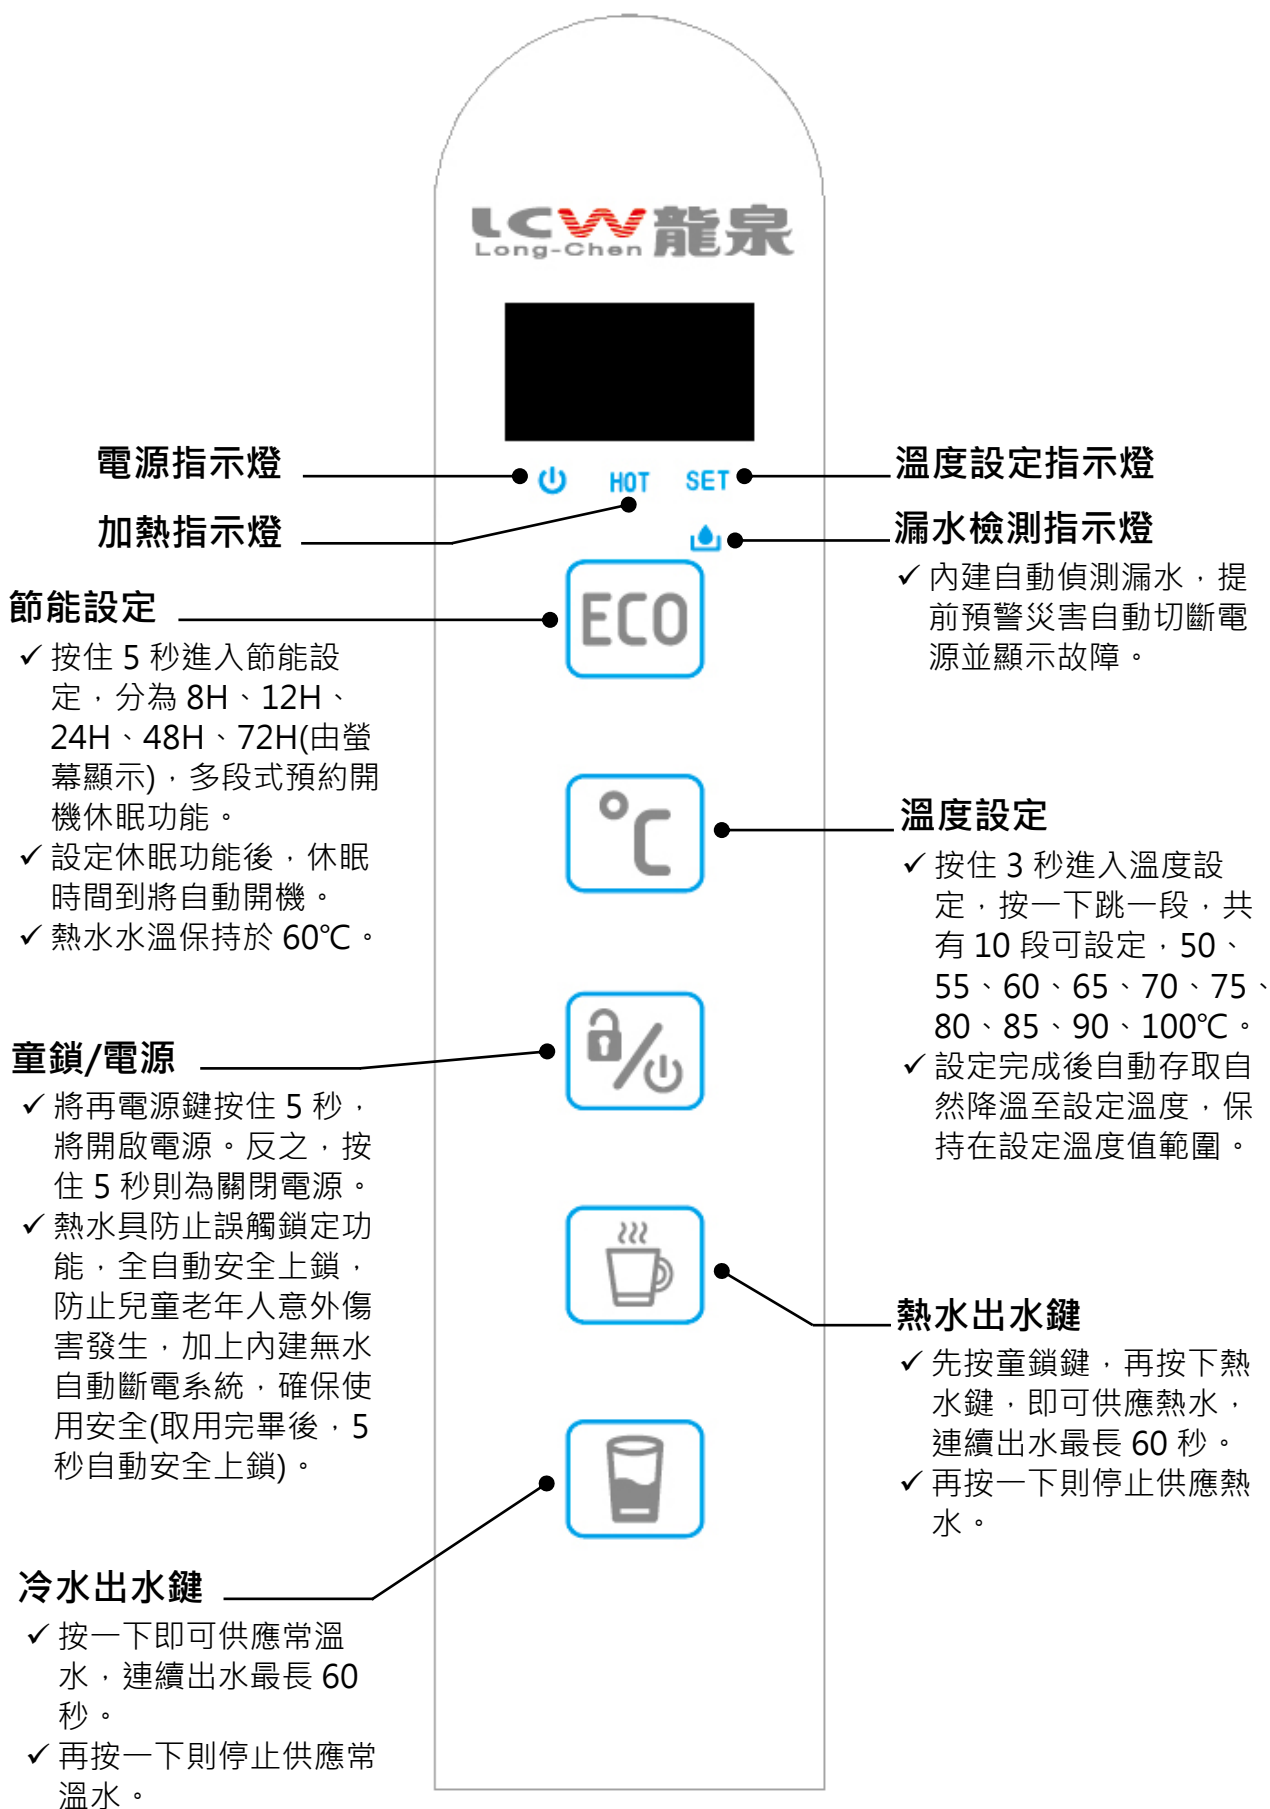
LCW 龍泉
Long-Chen

電源指示燈

HOT SET

溫度設定指示燈

加熱指示燈

漏水檢測指示燈
✓ 內建自動偵測漏水，提前預警災害自動切斷電源並顯示故障。

節能設定
✓ 按住 5 秒進入節能設定，分為 8H、12H、24H、48H、72H(由螢幕顯示)，多段式預約開機休眠功能。
✓ 設定休眠功能後，休眠時間到將自動開機。
✓ 熱水水溫保持於 60℃。

ECO

°C

溫度設定
✓ 按住 3 秒進入溫度設定，按一下跳一段，共有 10 段可設定，50、55、60、65、70、75、80、85、90、100℃。
✓ 設定完成後自動存取自然降溫至設定溫度，保持在設定溫度值範圍。

童鎖/電源
✓ 將再電源鍵按住 5 秒，將開啟電源。反之，按住 5 秒則為關閉電源。
✓ 熱水具防止誤觸鎖定功能，全自動安全上鎖，防止兒童老年人意外傷害發生，加上內建無水自動斷電系統，確保使用安全(取用完畢後，5 秒自動安全上鎖)。

熱水出水鍵
✓ 先按童鎖鍵，再按下熱水鍵，即可供應熱水，連續出水最長 60 秒。
✓ 再按一下則停止供應熱水。

冷水出水鍵
✓ 按一下即可供應常溫水，連續出水最長 60 秒。
✓ 再按一下則停止供應常溫水。